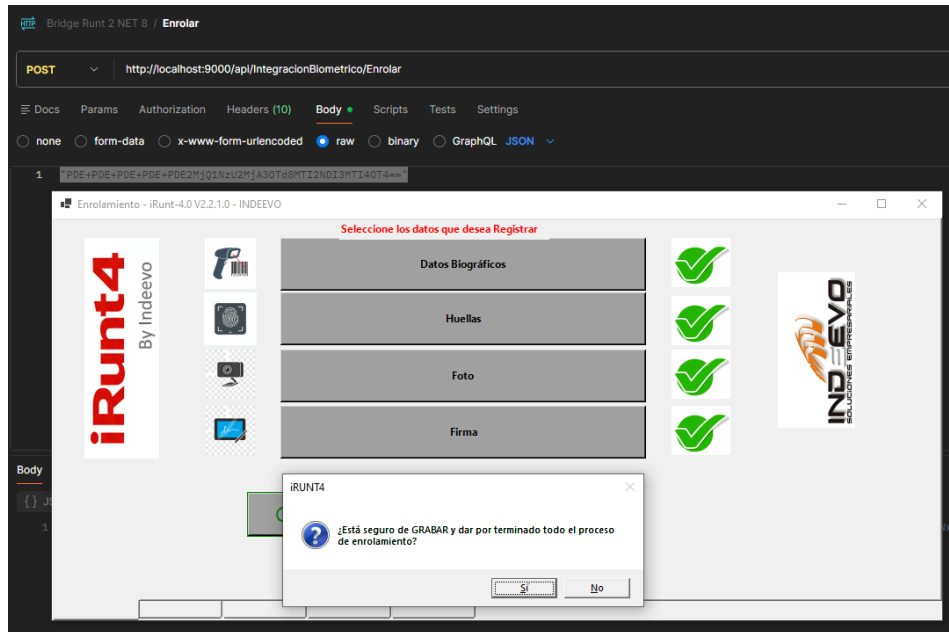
HTTP Bridge Runt 2 NET 8 / Enrolar

POST http://localhost:9000/api/IntegracionBiometrico/Enrolar

Docs Params Authorization Headers (10) Body Scripts Tests Settings

none form-data x-www-form-urlencoded raw binary GraphQL JSON

1 "PDE+PDE+PDE+PDE+PDE2MjQ1NzU2MjA3OTdSMTI2NDI3MTI4OT4=="

Enrolamiento - iRunt-4.0 V2.2.1.0 - INDEEVO

Seleccione los datos que desea Registrar

iRunt4 By Indeevo

Datos Biográficos

Huellas

Foto

Firma

INDEEVO SOLUCIONES EMPRESARIALES

Body

{} JS

1

iRUNT4

¿Está seguro de GRABAR y dar por terminado todo el proceso de enrolamiento?

Sí No